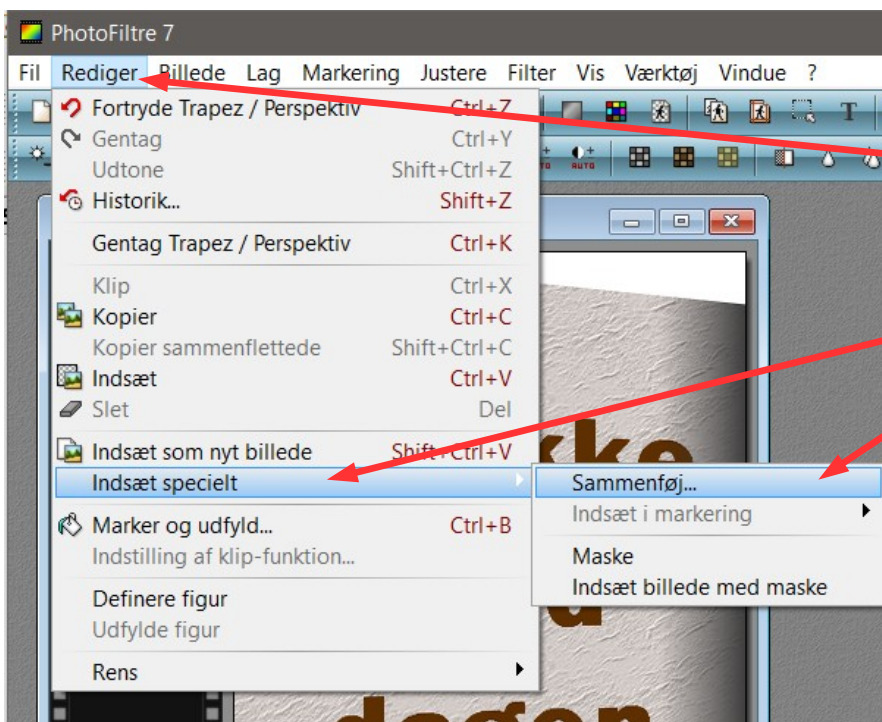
PhotoFiltre 7

Fil Rediger Billede Lag Markering Justere Filter Vis Værktøj Vindue ?

Fortryde Trapez / Perspektiv Ctrl+Z
Gentag Ctrl+Y
Udtone Shift+Ctrl+Z
Historik... Shift+Z

Gentag Trapez / Perspektiv Ctrl+K

Klip Ctrl+X
Kopier Ctrl+C
Kopier sammenflettede Shift+Ctrl+C
Indsæt Ctrl+V
Slet Del

Indsæt som nyt billede Shift+Ctrl+V
Indsæt specielt

Marker og udfyld... Ctrl+B
Indstilling af klip-funktion...

Definere figur
Udfylde figur

Rens

Sammenføj...
Indsæt i markering

Maske
Indsæt billede med maske

T
AUTO
AUTO
ke
d
dagen